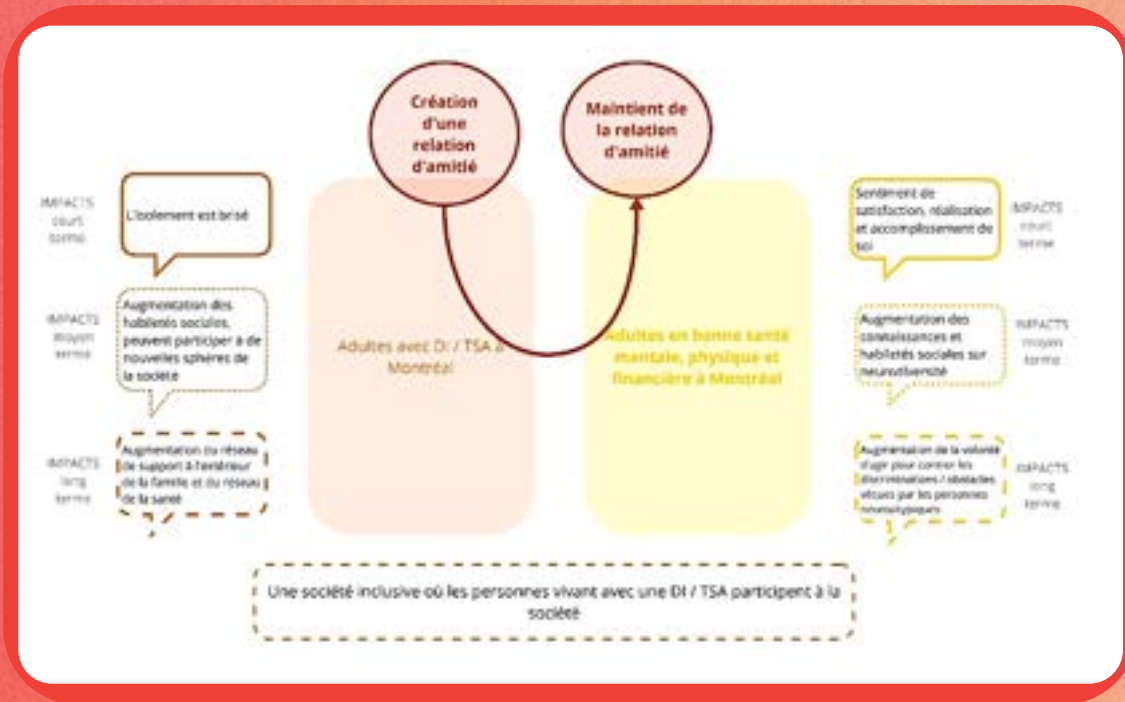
Création d'une relation d'amitié

Maintient de la relation d'amitié

IMPACTS court terme

L'isolement est brisé

IMPACTS moyen terme

Augmentation des habiletés sociales, peuvent participer à de nouvelles sphères de la société

IMPACTS long terme

Augmentation du réseau de support à l'extérieur de la famille et du réseau de la santé

Adultes avec DI / TSA à Montréal

Adultes en bonne santé mentale, physique et financière à Montréal

Sentiment de satisfaction, réalisation et accomplissement de soi

IMPACTS court terme

Augmentation des connaissances et habiletés sociales sur neurodiversité

IMPACTS moyen terme

Augmentation de la volonté d'agir pour contrer les discriminations / obstacles vécues par les personnes neuroatypiques

IMPACTS long terme

Une société inclusive où les personnes vivant avec une DI / TSA participent à la société